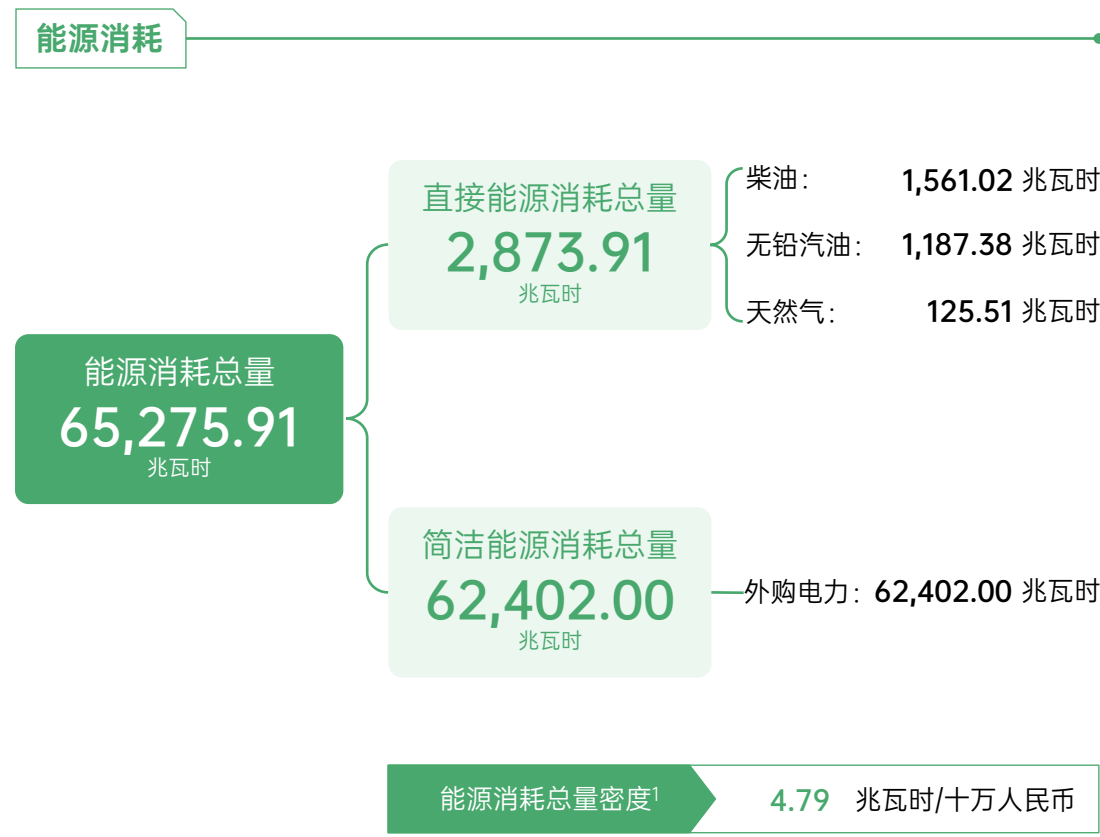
能源消耗

能源消耗总量
65,275.91
兆瓦时

直接能源消耗总量
2,873.91
兆瓦时

柴油: 1,561.02 兆瓦时
无铅汽油: 1,187.38 兆瓦时
天然气: 125.51 兆瓦时

简洁能源消耗总量
62,402.00
兆瓦时

外购电力: 62,402.00 兆瓦时

能源消耗总量密度$^1$ 4.79 兆瓦时/十万人民币